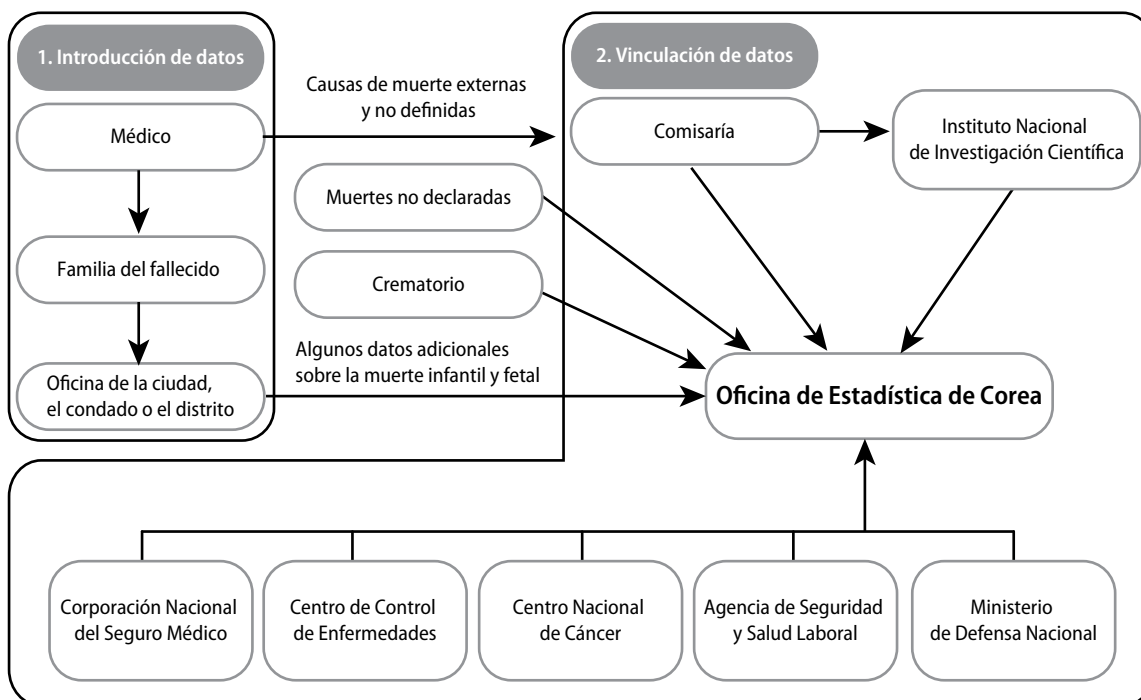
1. Introducción de datos

Médico

Familia del fallecido

Oficina de la ciudad, el condado o el distrito

Causas de muerte externas y no definidas

2. Vinculación de datos

Comisaría

Instituto Nacional de Investigación Científica

Muertes no declaradas

Crematorio

Algunos datos adicionales sobre la muerte infantil y fetal

Oficina de Estadística de Corea

Corporación Nacional del Seguro Médico

Centro de Control de Enfermedades

Centro Nacional de Cáncer

Agencia de Seguridad y Salud Laboral

Ministerio de Defensa Nacional